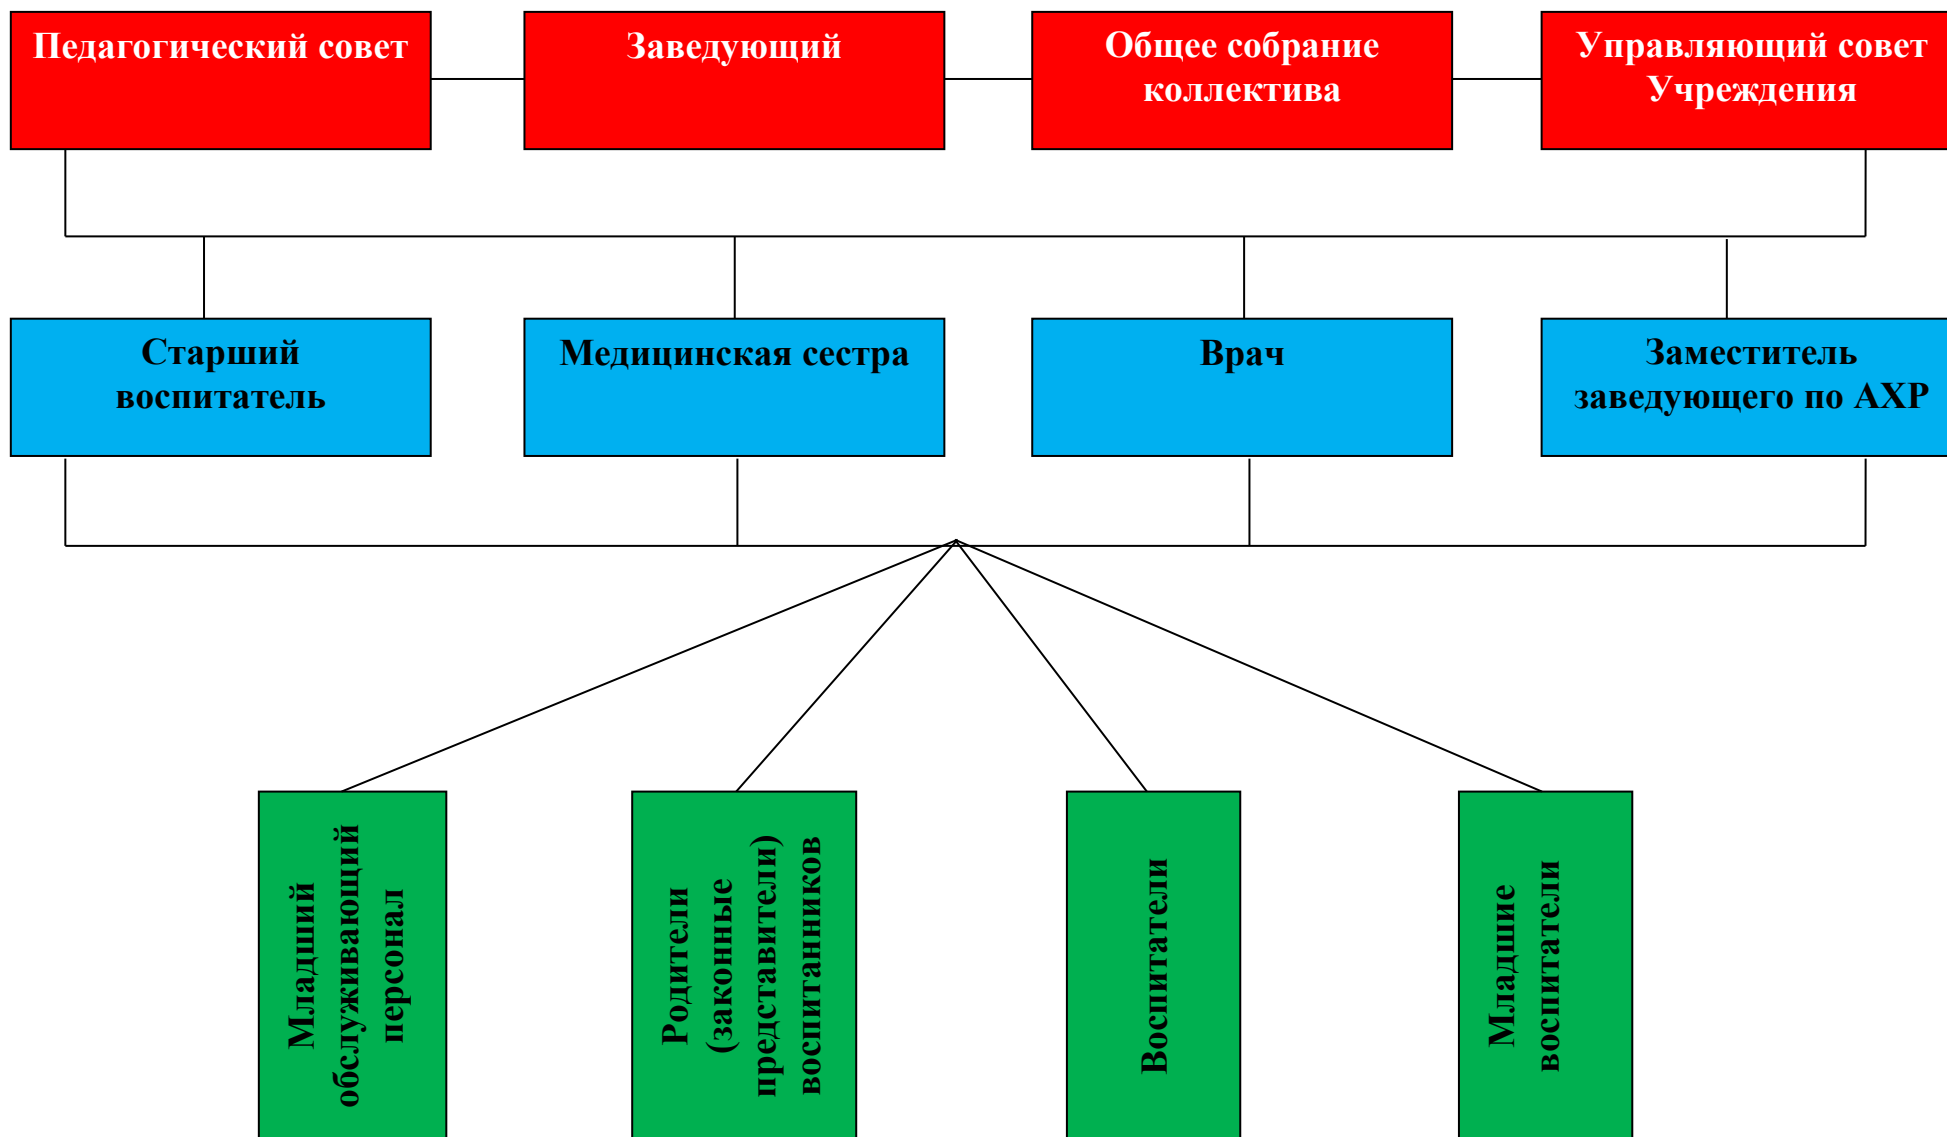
Педагогический совет

Заведующий

Общее собрание коллектива

Управляющий совет Учреждения

Старший воспитатель

Медицинская сестра

Врач

Заместитель заведующего по АХР

Младший обслуживающий персонал

Родители (законные представители) воспитанников

Воспитатели

Младшие воспитатели